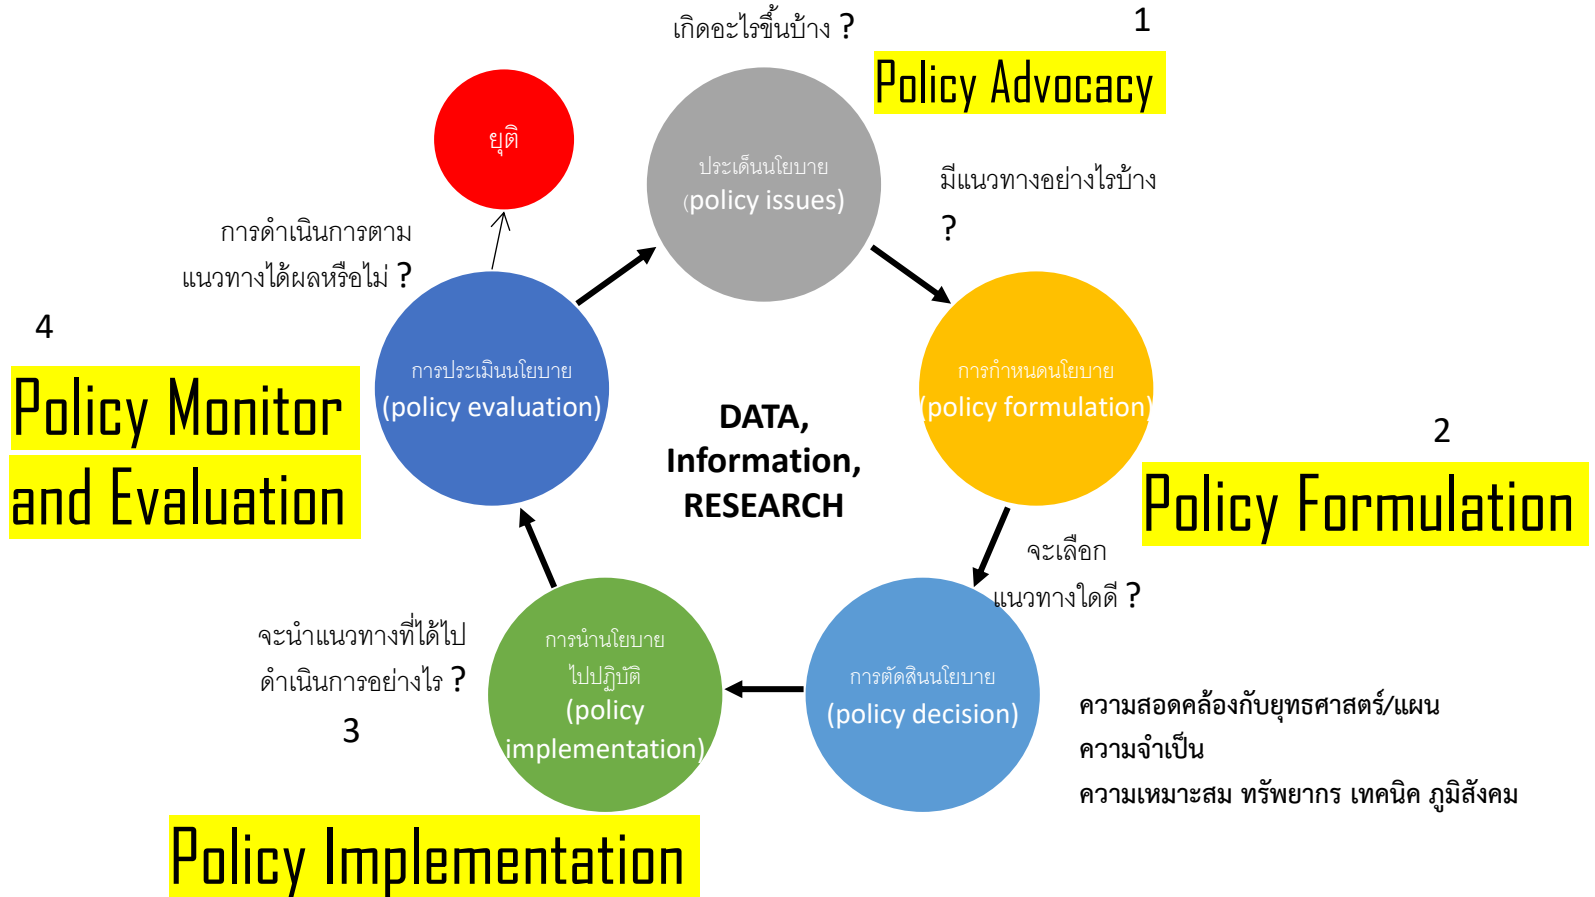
เกิดอะไรขึ้นบ้าง ?

1

Policy Advocacy

ยุติ

ประเด็นนโยบาย
(policy issues)

มีแนวทางอย่างไรบ้าง
?

การดำเนินการตาม
แนวทางได้ผลหรือไม่ ?

4

Policy Monitor
and Evaluation

การประเมินนโยบาย
(policy evaluation)

DATA,
Information,
RESEARCH

การกำหนดนโยบาย
(policy formulation)

2

Policy Formulation

จะเลือก
แนวทางใดดี ?

จะนำแนวทางที่ได้ไป
ดำเนินการอย่างไร ?

3

การนำนโยบาย
ไปปฏิบัติ
(policy
implementation)

การตัดสินนโยบาย
(policy decision)

ความสอดคล้องกับยุทธศาสตร์/แผน
ความจำเป็น
ความเหมาะสม ทรัพยากร เทคนิค ภูมิสังคม

Policy Implementation